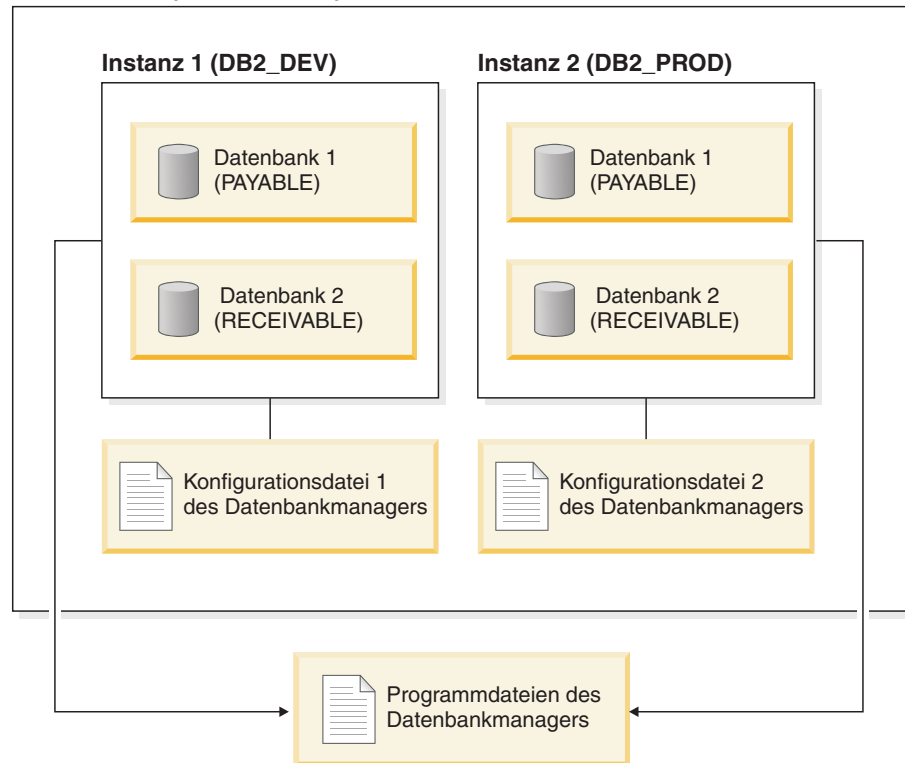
Instanz 1 (DB2_DEV)

Datenbank 1 (PAYABLE)

Datenbank 2 (RECEIVABLE)

Konfigurationsdatei 1 des Datenbankmanagers

Instanz 2 (DB2_PROD)

Datenbank 1 (PAYABLE)

Datenbank 2 (RECEIVABLE)

Konfigurationsdatei 2 des Datenbankmanagers

Programmdateien des Datenbankmanagers